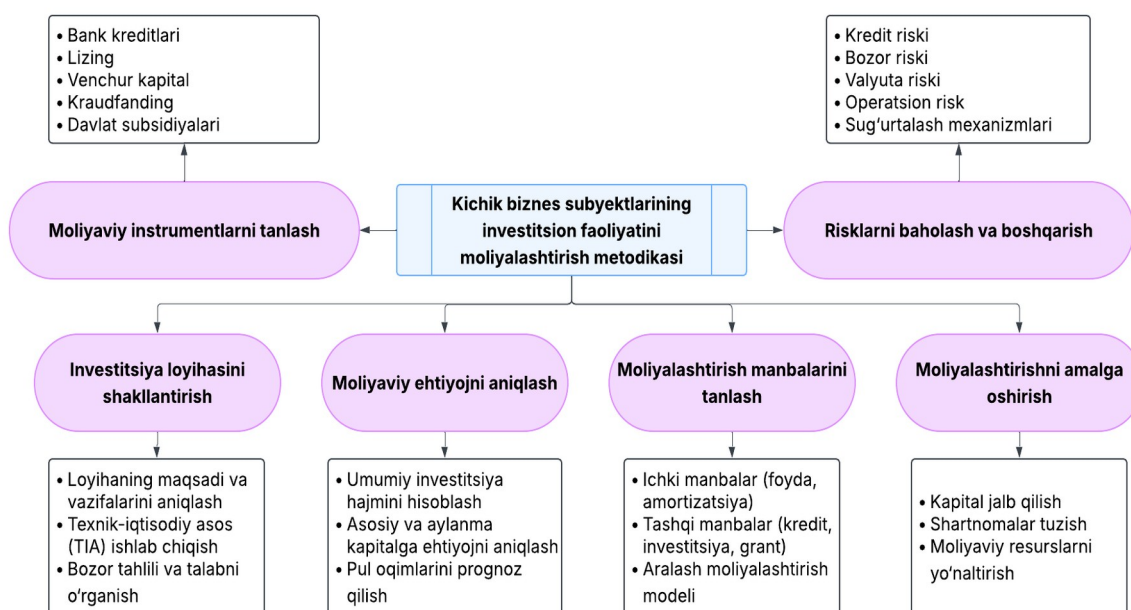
• Bank kreditlari
• Lizing
• Venchur kapital
• Kraudfanding
• Davlat subsidiyalari

• Kredit riski
• Bozor riski
• Valyuta riski
• Operatsion risk
• Sug'urtalash mexanizmlari

Moliyaviy instrumentlarni tanlash

Kichik biznes subyektlarining investitsion faoliyatini moliyalashtirish metodikasi

Risklarni baholash va boshqarish

Investitsiya loyihasini shakllantirish

Moliyaviy ehtiyojni aniqlash

Moliyalashtirish manbalarini tanlash

Moliyalashtirishni amalga oshirish

• Loyihaning maqsadi va vazifalarini aniqlash
• Texnik-iqtisodiy asos (TIA) ishlab chiqish
• Bozor tahlili va talabni o'rganish

• Umumiy investitsiya hajmini hisoblash
• Asosiy va aylanma kapitalga ehtiyojni aniqlash
• Pul oqimlarini prognoz qilish

• Ichki manbalar (foyda, amortizatsiya)
• Tashqi manbalar (kredit, investitsiya, grant)
• Aralash moliyalashtirish modeli

• Kapital jalb qilish
• Shartnomalar tuzish
• Moliyaviy resurslarni yo'naltirish